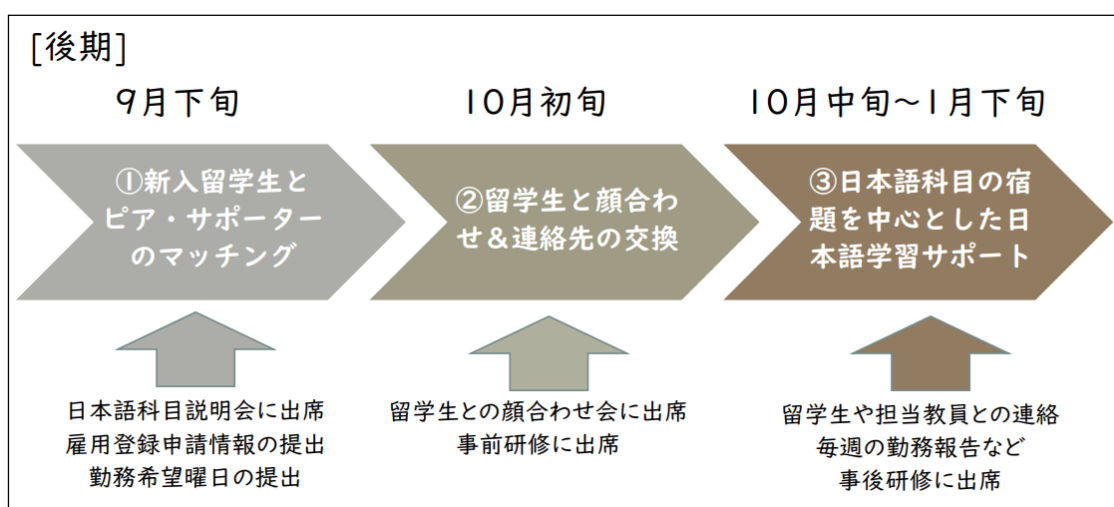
[後期]

9月下旬

①新入留学生とピア・サポーターのマッチング

日本語科目説明会に出席
雇用登録申請情報の提出
勤務希望曜日の提出

10月初旬

②留学生と顔合わせ&連絡先の交換

留学生との顔合わせ会に出席
事前研修に出席

10月中旬~1月下旬

③日本語科目の宿題を中心とした日本語学習サポート

留学生や担当教員との連絡
毎週の勤務報告など
事後研修に出席